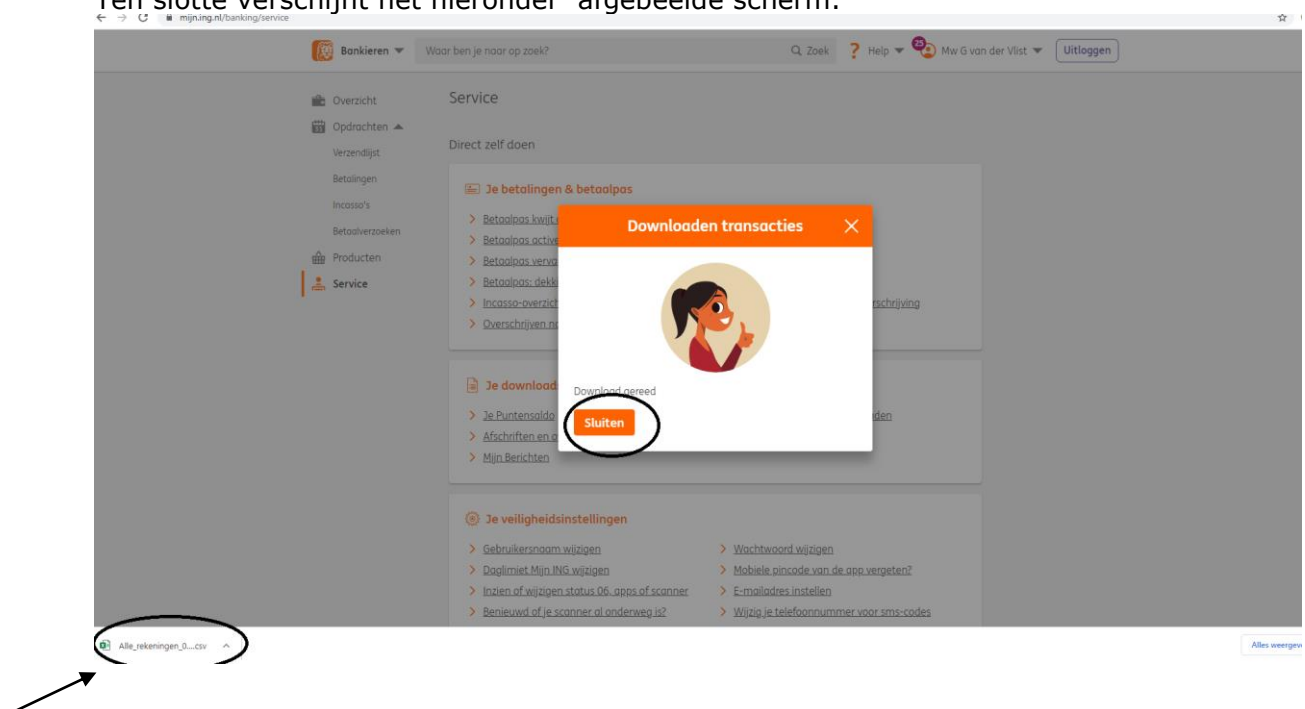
Ten slotte verschijnt het hieronder afgebeelde scherm.

mijn.ing.nl/banking/service

Bankieren Waar ben je naar op zoek? Zoek Help 25 Mw G van der Vlist Uitloggen

Overzicht
Opdrachten
Verzendlijst
Betalingen
Incasso's
Betaalverzoeken
Producten
Service

Service

Direct zelf doen

Je betalingen & betaalpas
Betaalpas kwijt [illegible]
Betaalpas active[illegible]
Betaalpas verva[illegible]
Betaalpas: dekk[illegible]
Incasso-overzich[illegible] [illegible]rschrijving
Overschrijven n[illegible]

Je download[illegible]
Je Puntensaldo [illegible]den
Afschriften en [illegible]
Mijn Berichten

Downloaden transacties

Download gereed

Sluiten

Je veiligheidsinstellingen
Gebruikersnaam wijzigen
Wachtwoord wijzigen
Daglimiet Mijn ING wijzigen
Mobiele pincode van de app vergeten?
Inzien of wijzigen status 06, apps of scanner
E-mailadres instellen
Benieuwd of je scanner al onderweg is?
Wijzig je telefoonnummer voor sms-codes

Alle_rekeningen_0....csv

Alles weergev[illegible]